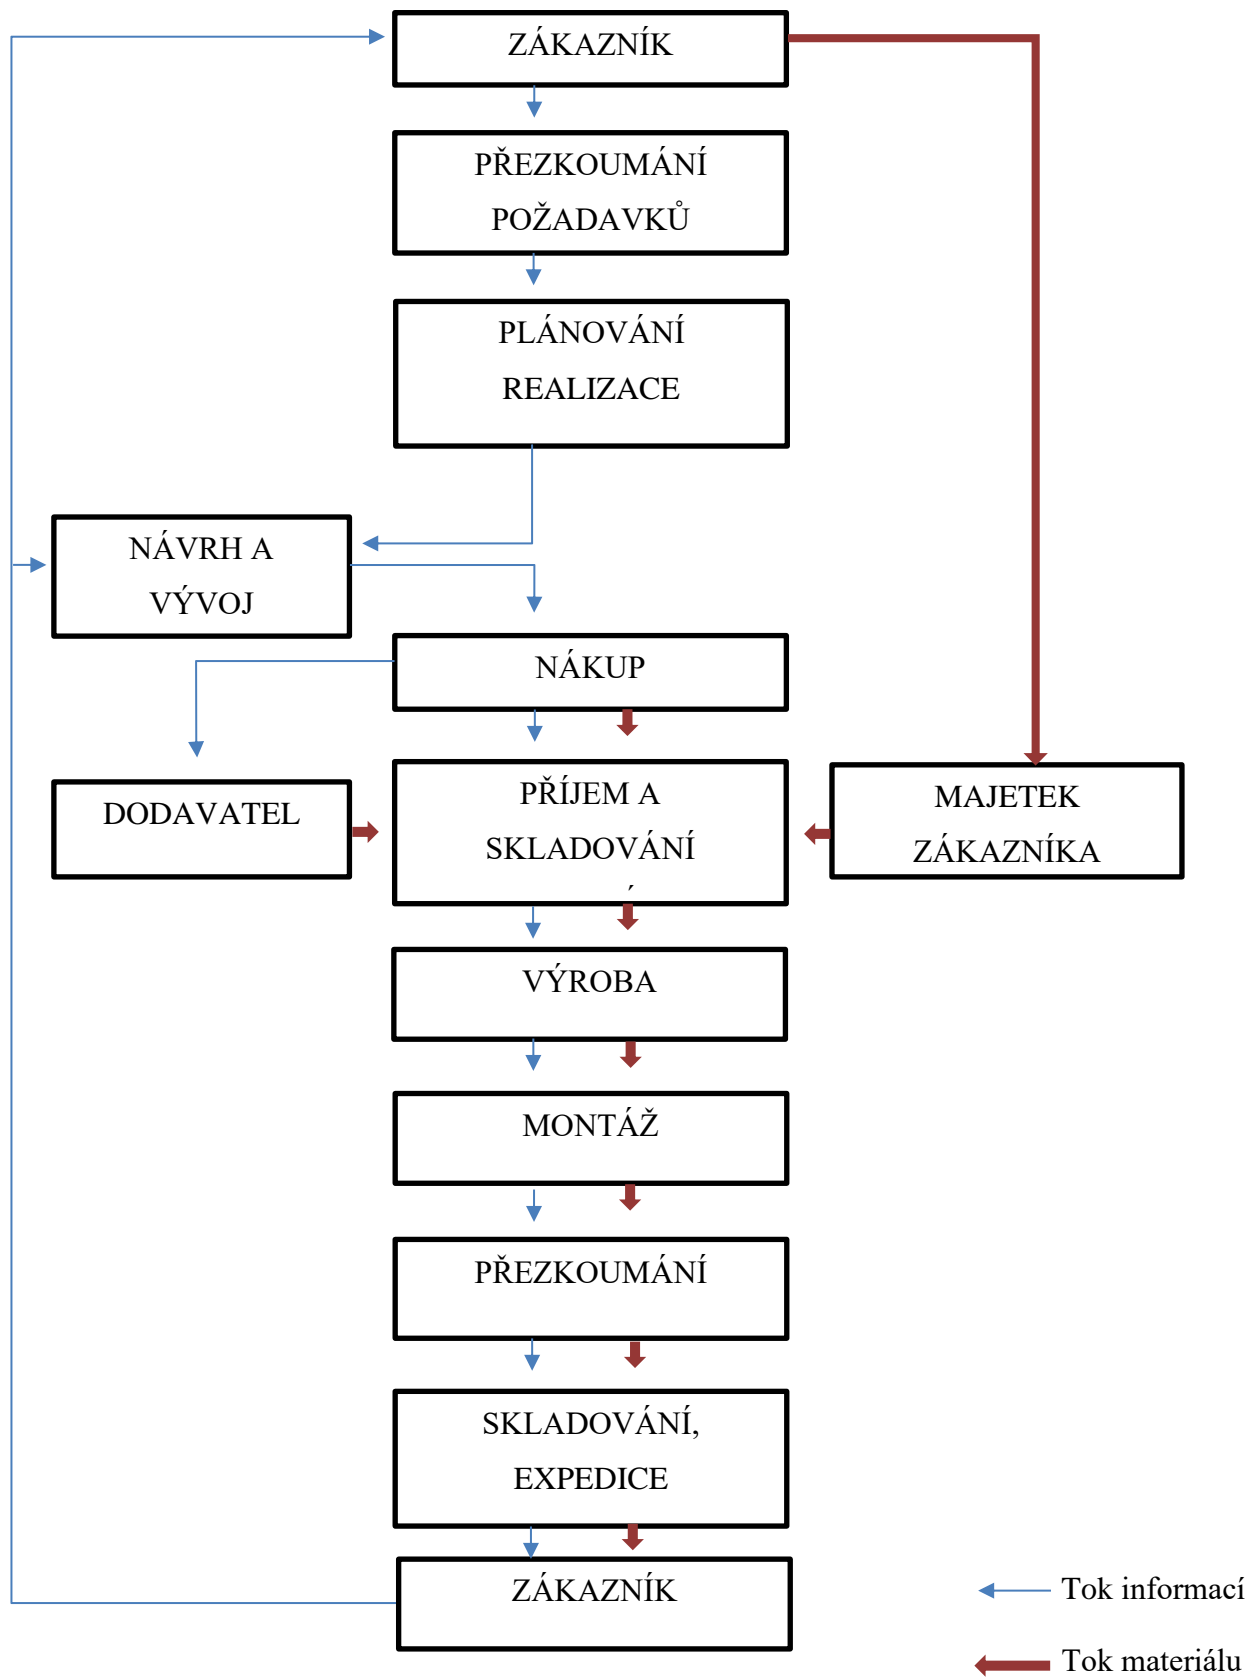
ZÁKAZNÍK

PŘEZKOUMÁNÍ POŽADAVKŮ

PLÁNOVÁNÍ REALIZACE

NÁVRH A VÝVOJ

NÁKUP

DODAVATEL

PŘÍJEM A SKLADOVÁNÍ

MAJETEK ZÁKAZNÍKA

VÝROBA

MONTÁŽ

PŘEZKOUMÁNÍ

SKLADOVÁNÍ, EXPEDICE

ZÁKAZNÍK

Tok informací

Tok materiálu